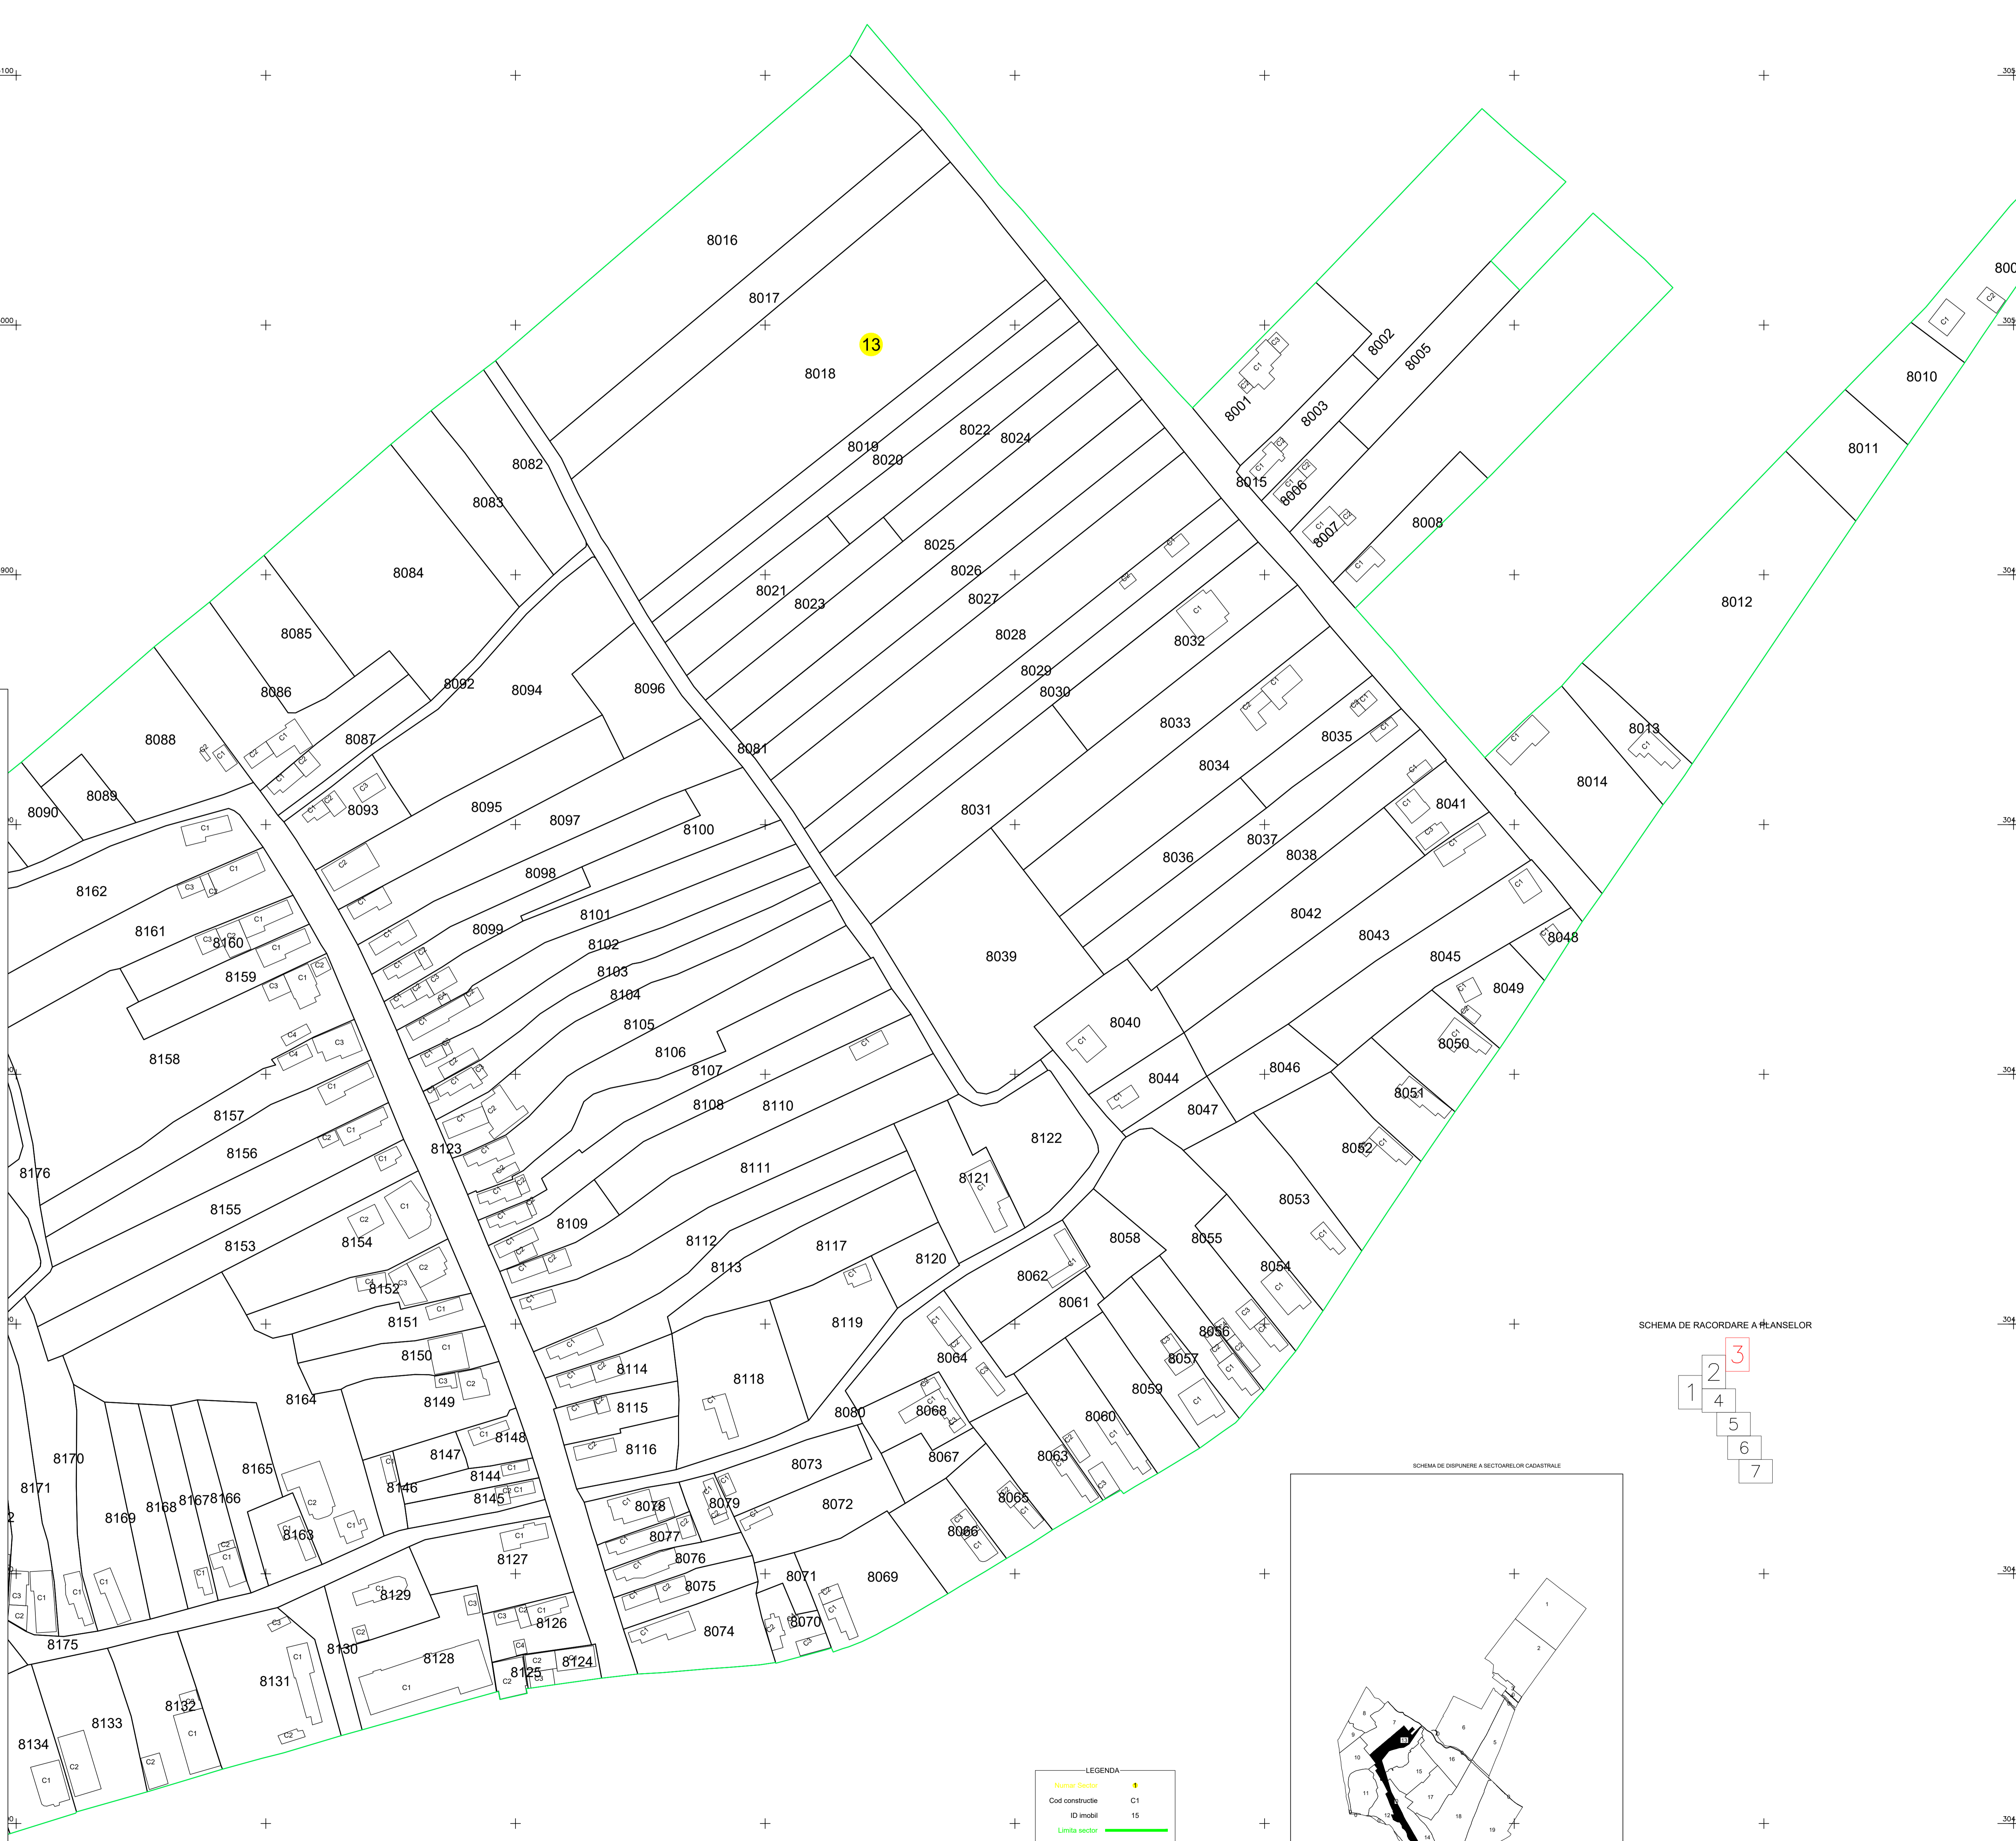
13

8016
8017
8018
8019
8020
8021
8022
8023
8024
8025
8026
8027
8028
8029
8030
8031
8032
8033
8034
8035
8036
8037
8038
8039
8040
8041
8042
8043
8044
8045
8046
8047
8048
8049
8050
8051
8052
8053
8054
8055
8056
8057
8058
8059
8060
8061
8062
8063
8064
8065
8066
8067
8068
8069
8070
8071
8072
8073
8074
8075
8076
8077
8078
8079
8080
8081
8082
8083
8084
8085
8086
8087
8088
8089
8090
8092
8093
8094
8095
8096
8097
8098
8099
8100
8101
8102
8103
8104
8105
8106
8107
8108
8109
8110
8111
8112
8113
8114
8115
8116
8117
8118
8119
8120
8121
8122
8123
8124
8125
8126
8127
8128
8129
8130
8131
8132
8133
8134
8144
8145
8146
8147
8148
8149
8150
8151
8152
8153
8154
8155
8156
8157
8158
8159
8160
8161
8162
8163
8164
8165
8166
8167
8168
8169
8170
8171
8175
8176

8001
8002
8003
8005
8006
8007
8008
8010
8011
8012
8013
8014
8015
800

SCHEMA DE RACORDARE A PLANSELOR
1 2 3 4 5 6 7

SCHEMA DE DISPUNERE A SECTOARELOR CADASTRALE
1 2 5 6 7 8 9 10 11 13 14 15 16 17 18 19

LEGENDA
Numar Sector 1
Cod constructie C1
ID imobil 15
Limita sector